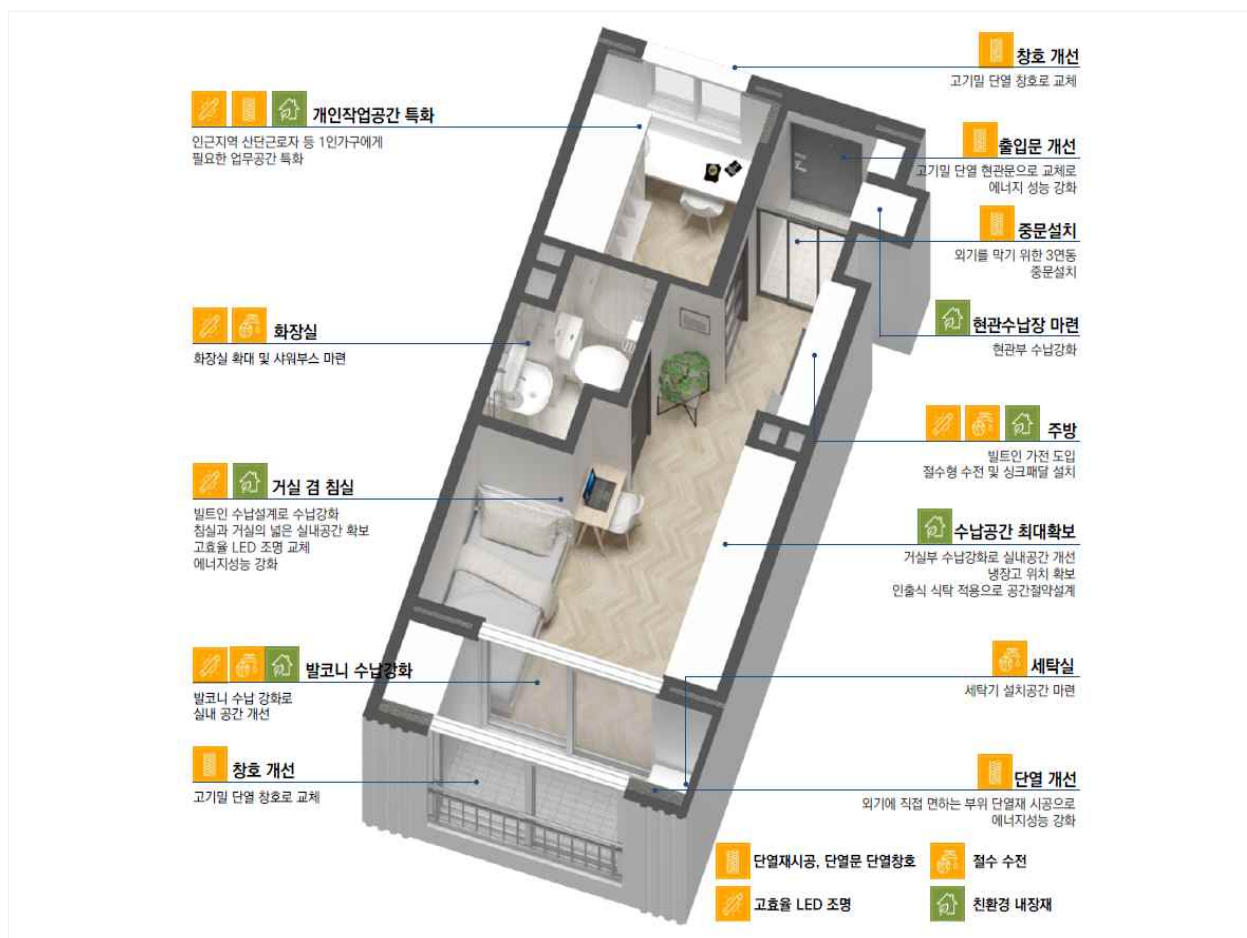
창호 개선
고기밀 단열 창호로 교체

개인작업공간 특화
인근지역 산단근로자 등 1인가구에게
필요한 업무공간 특화

출입문 개선
고기밀 단열 현관문으로 교체로
에너지 성능 강화

중문설치
외기를 막기 위한 3연동
중문설치

화장실
화장실 확대 및 샤워부스 마련

현관수납장 마련
현관부 수납강화

주방
빌트인 가전 도입
절수형 수전 및 싱크패달 설치

거실 겸 침실
빌트인 수납설계로 수납강화
침실과 거실의 넓은 실내공간 확보
고효율 LED 조명 교체
에너지성능 강화

수납공간 최대확보
거실부 수납강화로 실내공간 개선
냉장고 위치 확보
인출식 식탁 적용으로 공간절약설계

발코니 수납강화
발코니 수납 강화로
실내 공간 개선

세탁실
세탁기 설치공간 마련

창호 개선
고기밀 단열 창호로 교체

단열 개선
외기에 직접 면하는 부위 단열재 시공으로
에너지성능 강화

단열재시공, 단열문 단열창호
절수 수전
고효율 LED 조명
친환경 내장재